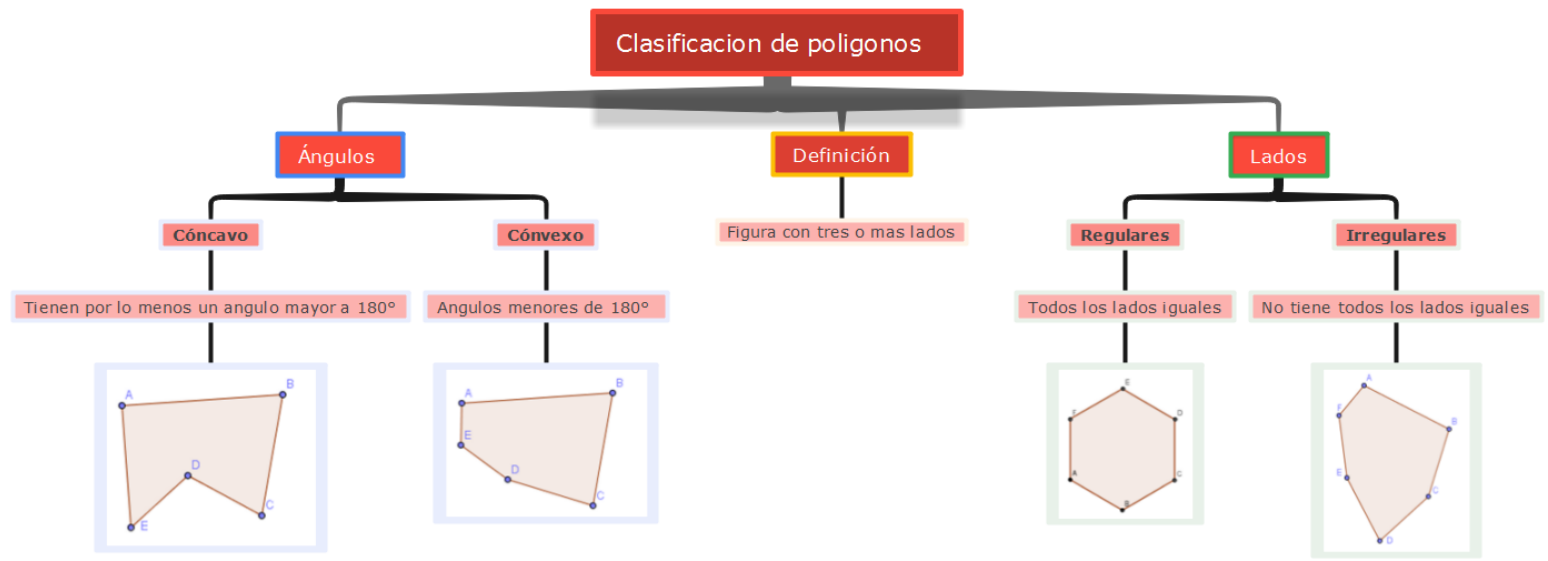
Clasificacion de poligonos

Ángulos

Cóncavo

Tienen por lo menos un angulo mayor a 180°

A
B
D
C
E

Cónvexo

Angulos menores de 180°

A
B
E
D
C

Definición

Figura con tres o mas lados

Lados

Regulares

Todos los lados iguales

E
F
D
A
C
B

Irregulares

No tiene todos los lados iguales

A
F
B
E
C
D